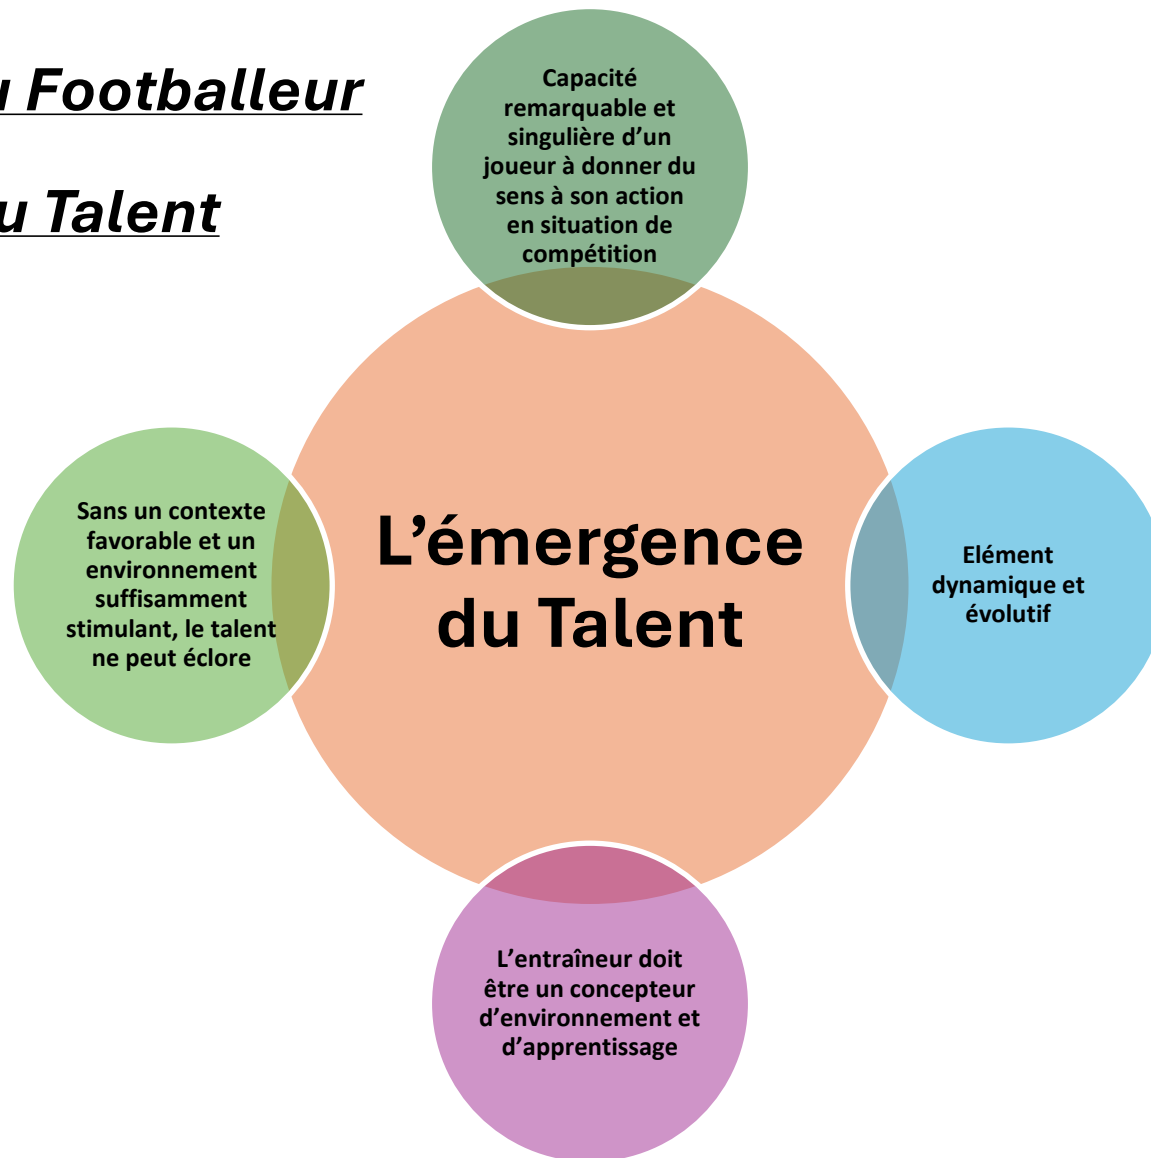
u Footballeur

u Talent

Capacité remarquable et singulière d'un joueur à donner du sens à son action en situation de compétition

Sans un contexte favorable et un environnement suffisamment stimulant, le talent ne peut éclore

L'émergence du Talent

Elément dynamique et évolutif

L'entraîneur doit être un concepteur d'environnement et d'apprentissage